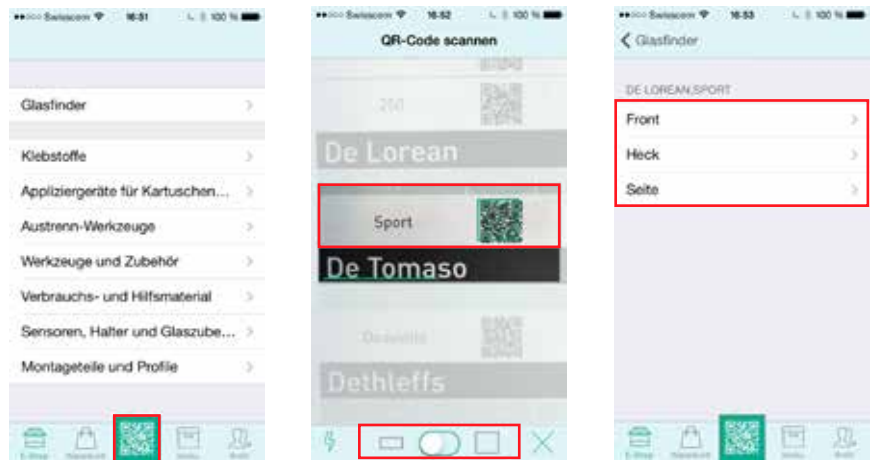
Swisscom 16:51 100 %

Glasfinder

Klebstoffe

Applizier­geräte für Kartuschen...

Austrenn-Werkzeuge

Werkzeuge und Zubehör

Verbrauchs- und Hilfsmaterial

Sensoren, Halter und Glaszube...

Montageteile und Profile

E-Shop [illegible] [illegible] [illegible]

Swisscom 16:52 100 %

QR-Code scannen

250

De Lorean

Sport

De Tomaso

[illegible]

Dethleffs

Swisscom 16:53 100 %

Glasfinder

DE LOREAN,SPORT

Front

Heck

Seite

E-Shop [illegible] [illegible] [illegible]